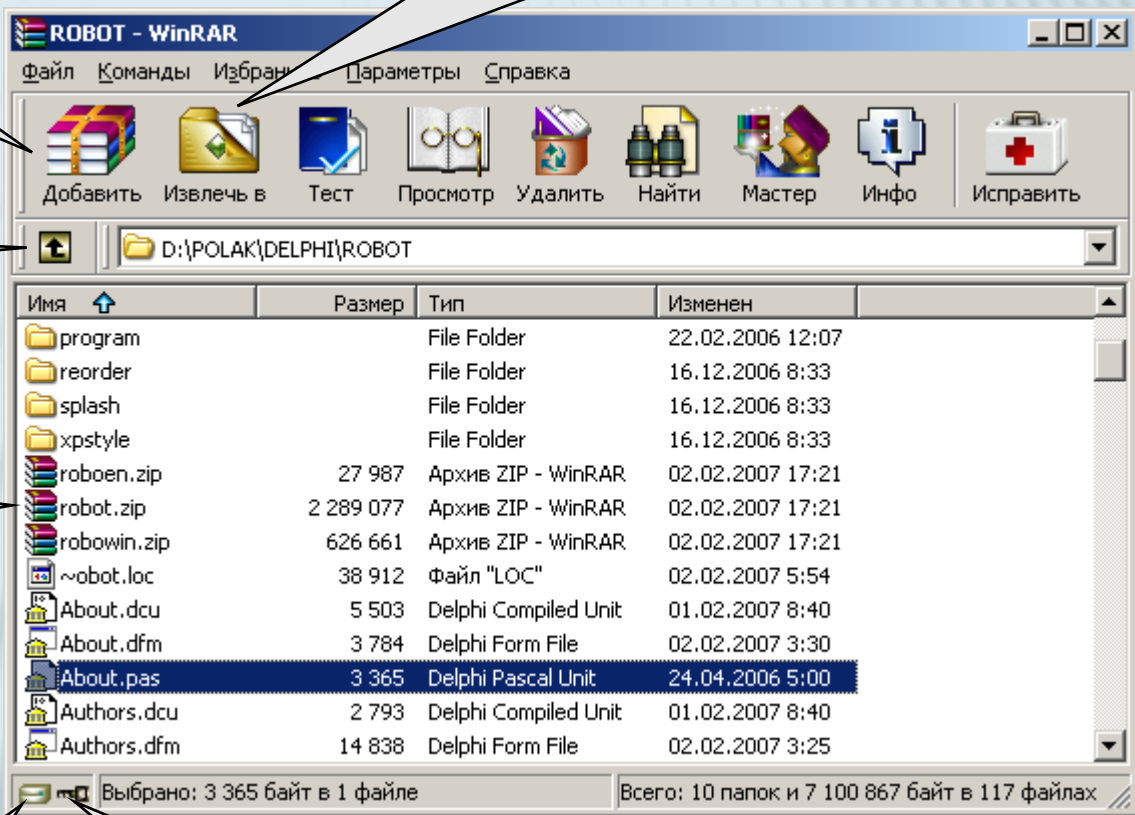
ROBOT - WinRAR

Файл Команды Избранное Параметры Справка

Добавить Извлечь в Тест Просмотр Удалить Найти Мастер Инфо Исправить

D:\POLAK\DELPHI\ROBOT

| Имя | Размер | Тип | Изменен |
|---|---|---|---|
| program | | File Folder | 22.02.2006 12:07 |
| reorder | | File Folder | 16.12.2006 8:33 |
| splash | | File Folder | 16.12.2006 8:33 |
| xpstyle | | File Folder | 16.12.2006 8:33 |
| roboen.zip | 27 987 | Архив ZIP - WinRAR | 02.02.2007 17:21 |
| robot.zip | 2 289 077 | Архив ZIP - WinRAR | 02.02.2007 17:21 |
| robowin.zip | 626 661 | Архив ZIP - WinRAR | 02.02.2007 17:21 |
| ~obot.loc | 38 912 | Файл "LOC" | 02.02.2007 5:54 |
| About.dcu | 5 503 | Delphi Compiled Unit | 01.02.2007 8:40 |
| About.dfm | 3 784 | Delphi Form File | 02.02.2007 3:30 |
| About.pas | 3 365 | Delphi Pascal Unit | 24.04.2006 5:00 |
| Authors.dcu | 2 793 | Delphi Compiled Unit | 01.02.2007 8:40 |
| Authors.dfm | 14 838 | Delphi Form File | 02.02.2007 3:25 |

Выбрано: 3 365 байт в 1 файле
Всего: 10 папок и 7 100 867 байт в 117 файлах